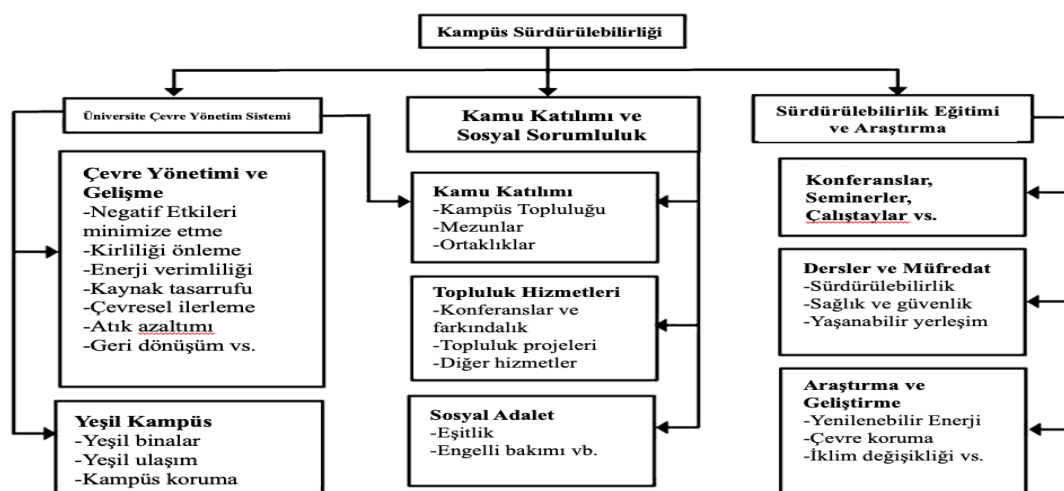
Kampüs Sürdürülebilirliği

Üniversite Çevre Yönetim Sistemi

Çevre Yönetimi ve Gelişme
-Negatif Etkileri minimize etme
-Kirliliği önleme
-Enerji verimliliği
-Kaynak tasarrufu
-Çevresel ilerleme
-Atık azaltımı
-Geri dönüşüm vs.

Yeşil Kampüs
-Yeşil binalar
-Yeşil ulaşım
-Kampüs koruma

Kamu Katılımı ve Sosyal Sorumluluk

Kamu Katılımı
-Kampüs Topluluğu
-Mezunlar
-Ortaklıklar

Topluluk Hizmetleri
-Konferanslar ve farkındalık
-Topluluk projeleri
-Diğer hizmetler

Sosyal Adalet
-Eşitlik
-Engelli bakımı vb.

Sürdürülebilirlik Eğitimi ve Araştırma

Konferanslar, Seminerler, Çalıştaylar vs.

Dersler ve Müfredat
-Sürdürülebilirlik
-Sağlık ve güvenlik
-Yaşanabilir yerleşim

Araştırma ve Geliştirme
-Yenilenebilir Enerji
-Çevre koruma
-İklim değişikliği vs.